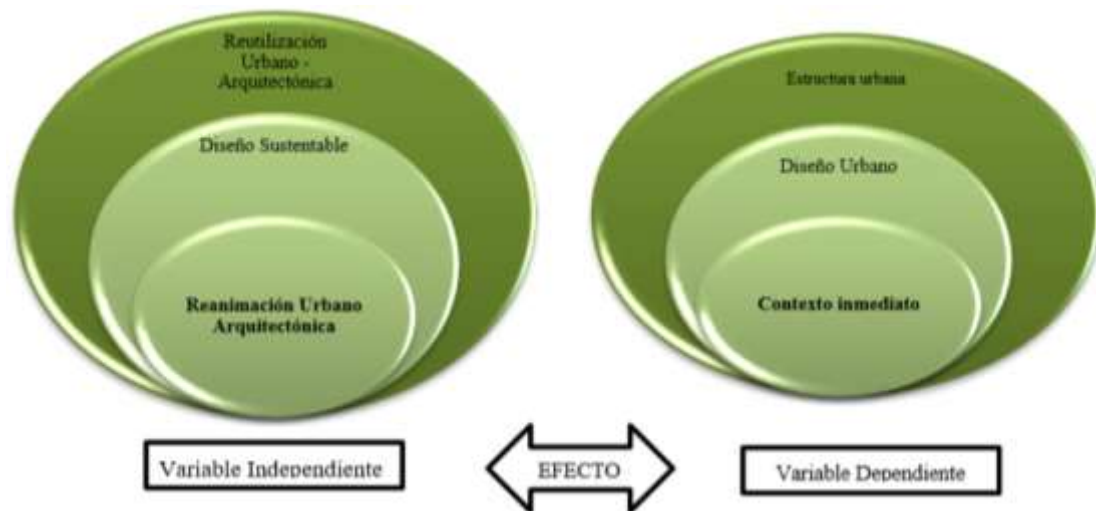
Reutilización Urbano - Arquitectónica

Diseño Sustentable

Reanimación Urbano Arquitectónica

Estructura urbana

Diseño Urbano

Contexto inmediato

Variable Independiente

EFECTO

Variable Dependiente